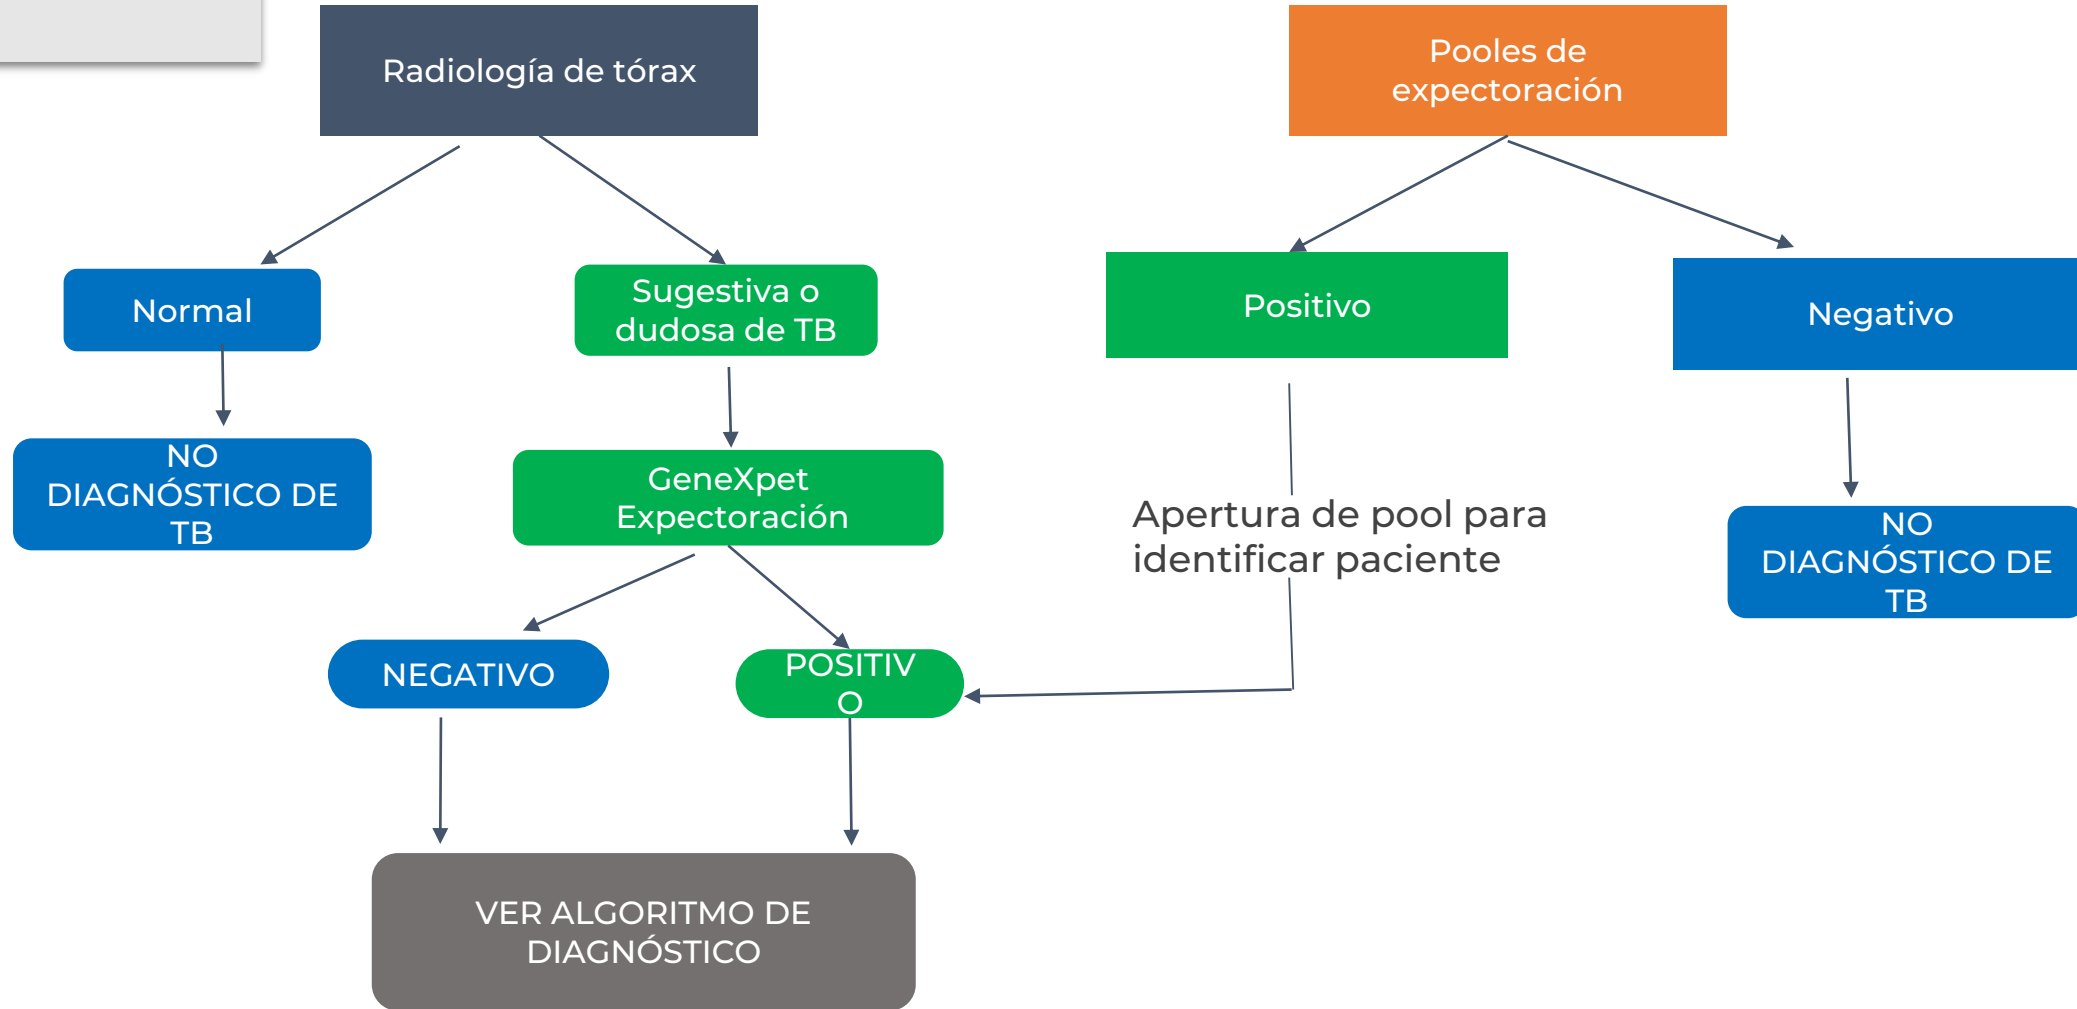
Radiología de tórax

Pooles de expectoración

Normal

Sugestiva o dudosa de TB

Positivo

Negativo

NO DIAGNÓSTICO DE TB

GeneXpet Expectoración

Apertura de pool para identificar paciente

NO DIAGNÓSTICO DE TB

NEGATIVO

POSITIVO

VER ALGORITMO DE DIAGNÓSTICO